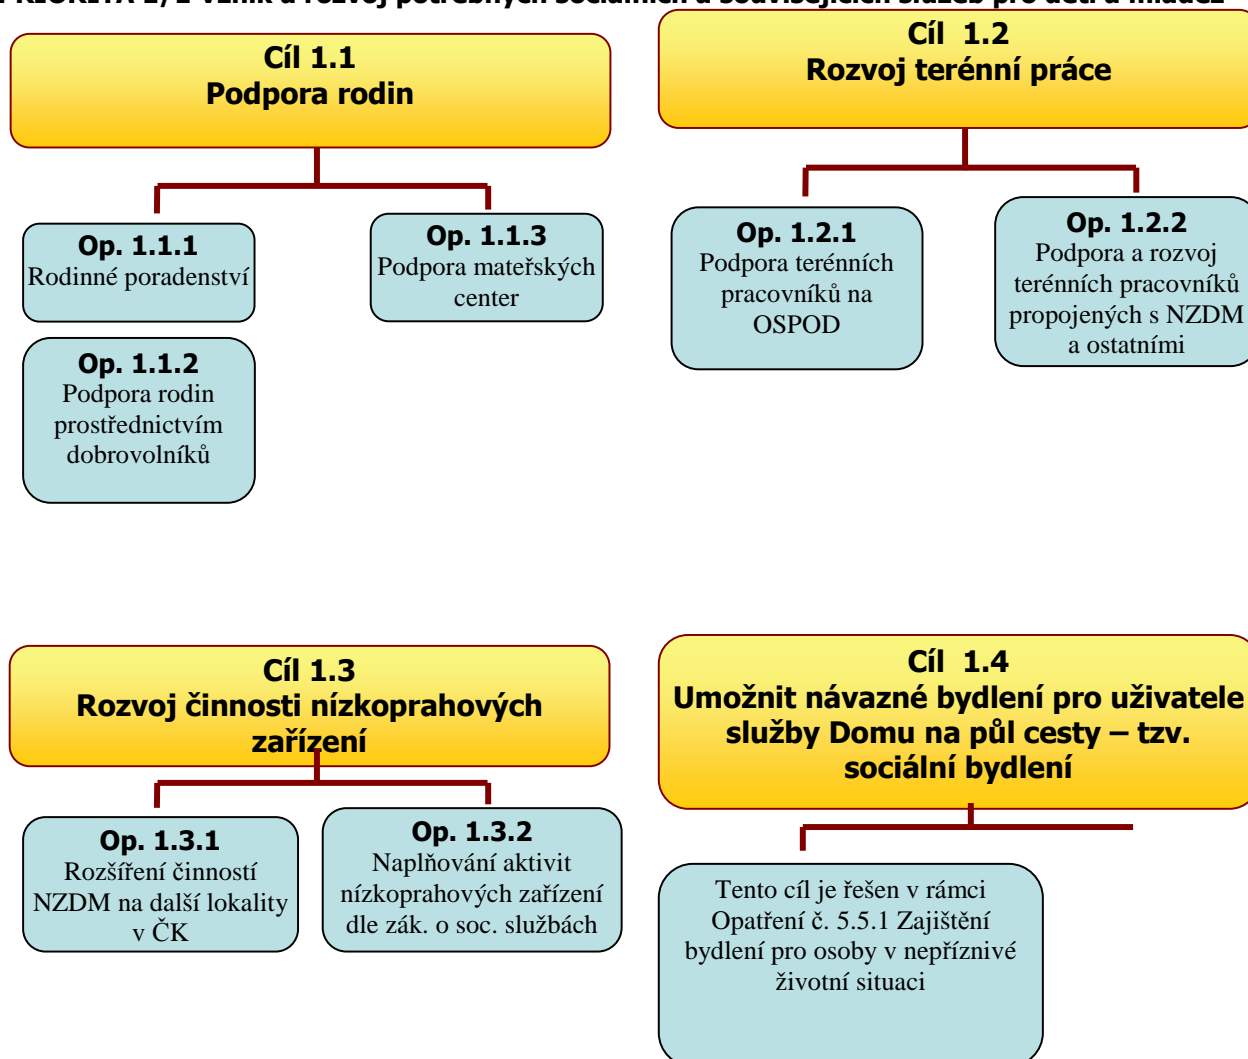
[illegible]

Cíl 1.1
Podpora rodin

Op. 1.1.1
Rodinné poradenství

Op. 1.1.3
Podpora mateřských center

Op. 1.1.2
Podpora rodin prostřednictvím dobrovolníků

Cíl 1.2
Rozvoj terénní práce

Op. 1.2.1
Podpora terénních pracovníků na OSPOD

Op. 1.2.2
Podpora a rozvoj terénních pracovníků propojených s NZDM a ostatními

Cíl 1.3
Rozvoj činnosti nízkoprahových zařízení

Op. 1.3.1
Rozšíření činností NZDM na další lokality v ČK

Op. 1.3.2
Naplňování aktivit nízkoprahových zařízení dle zák. o soc. službách

Cíl 1.4
Umožnit návazné bydlení pro uživatele služby Domu na půl cesty – tzv. sociální bydlení

Tento cíl je řešen v rámci Opatření č. 5.5.1 Zajištění bydlení pro osoby v nepříznivé životní situaci